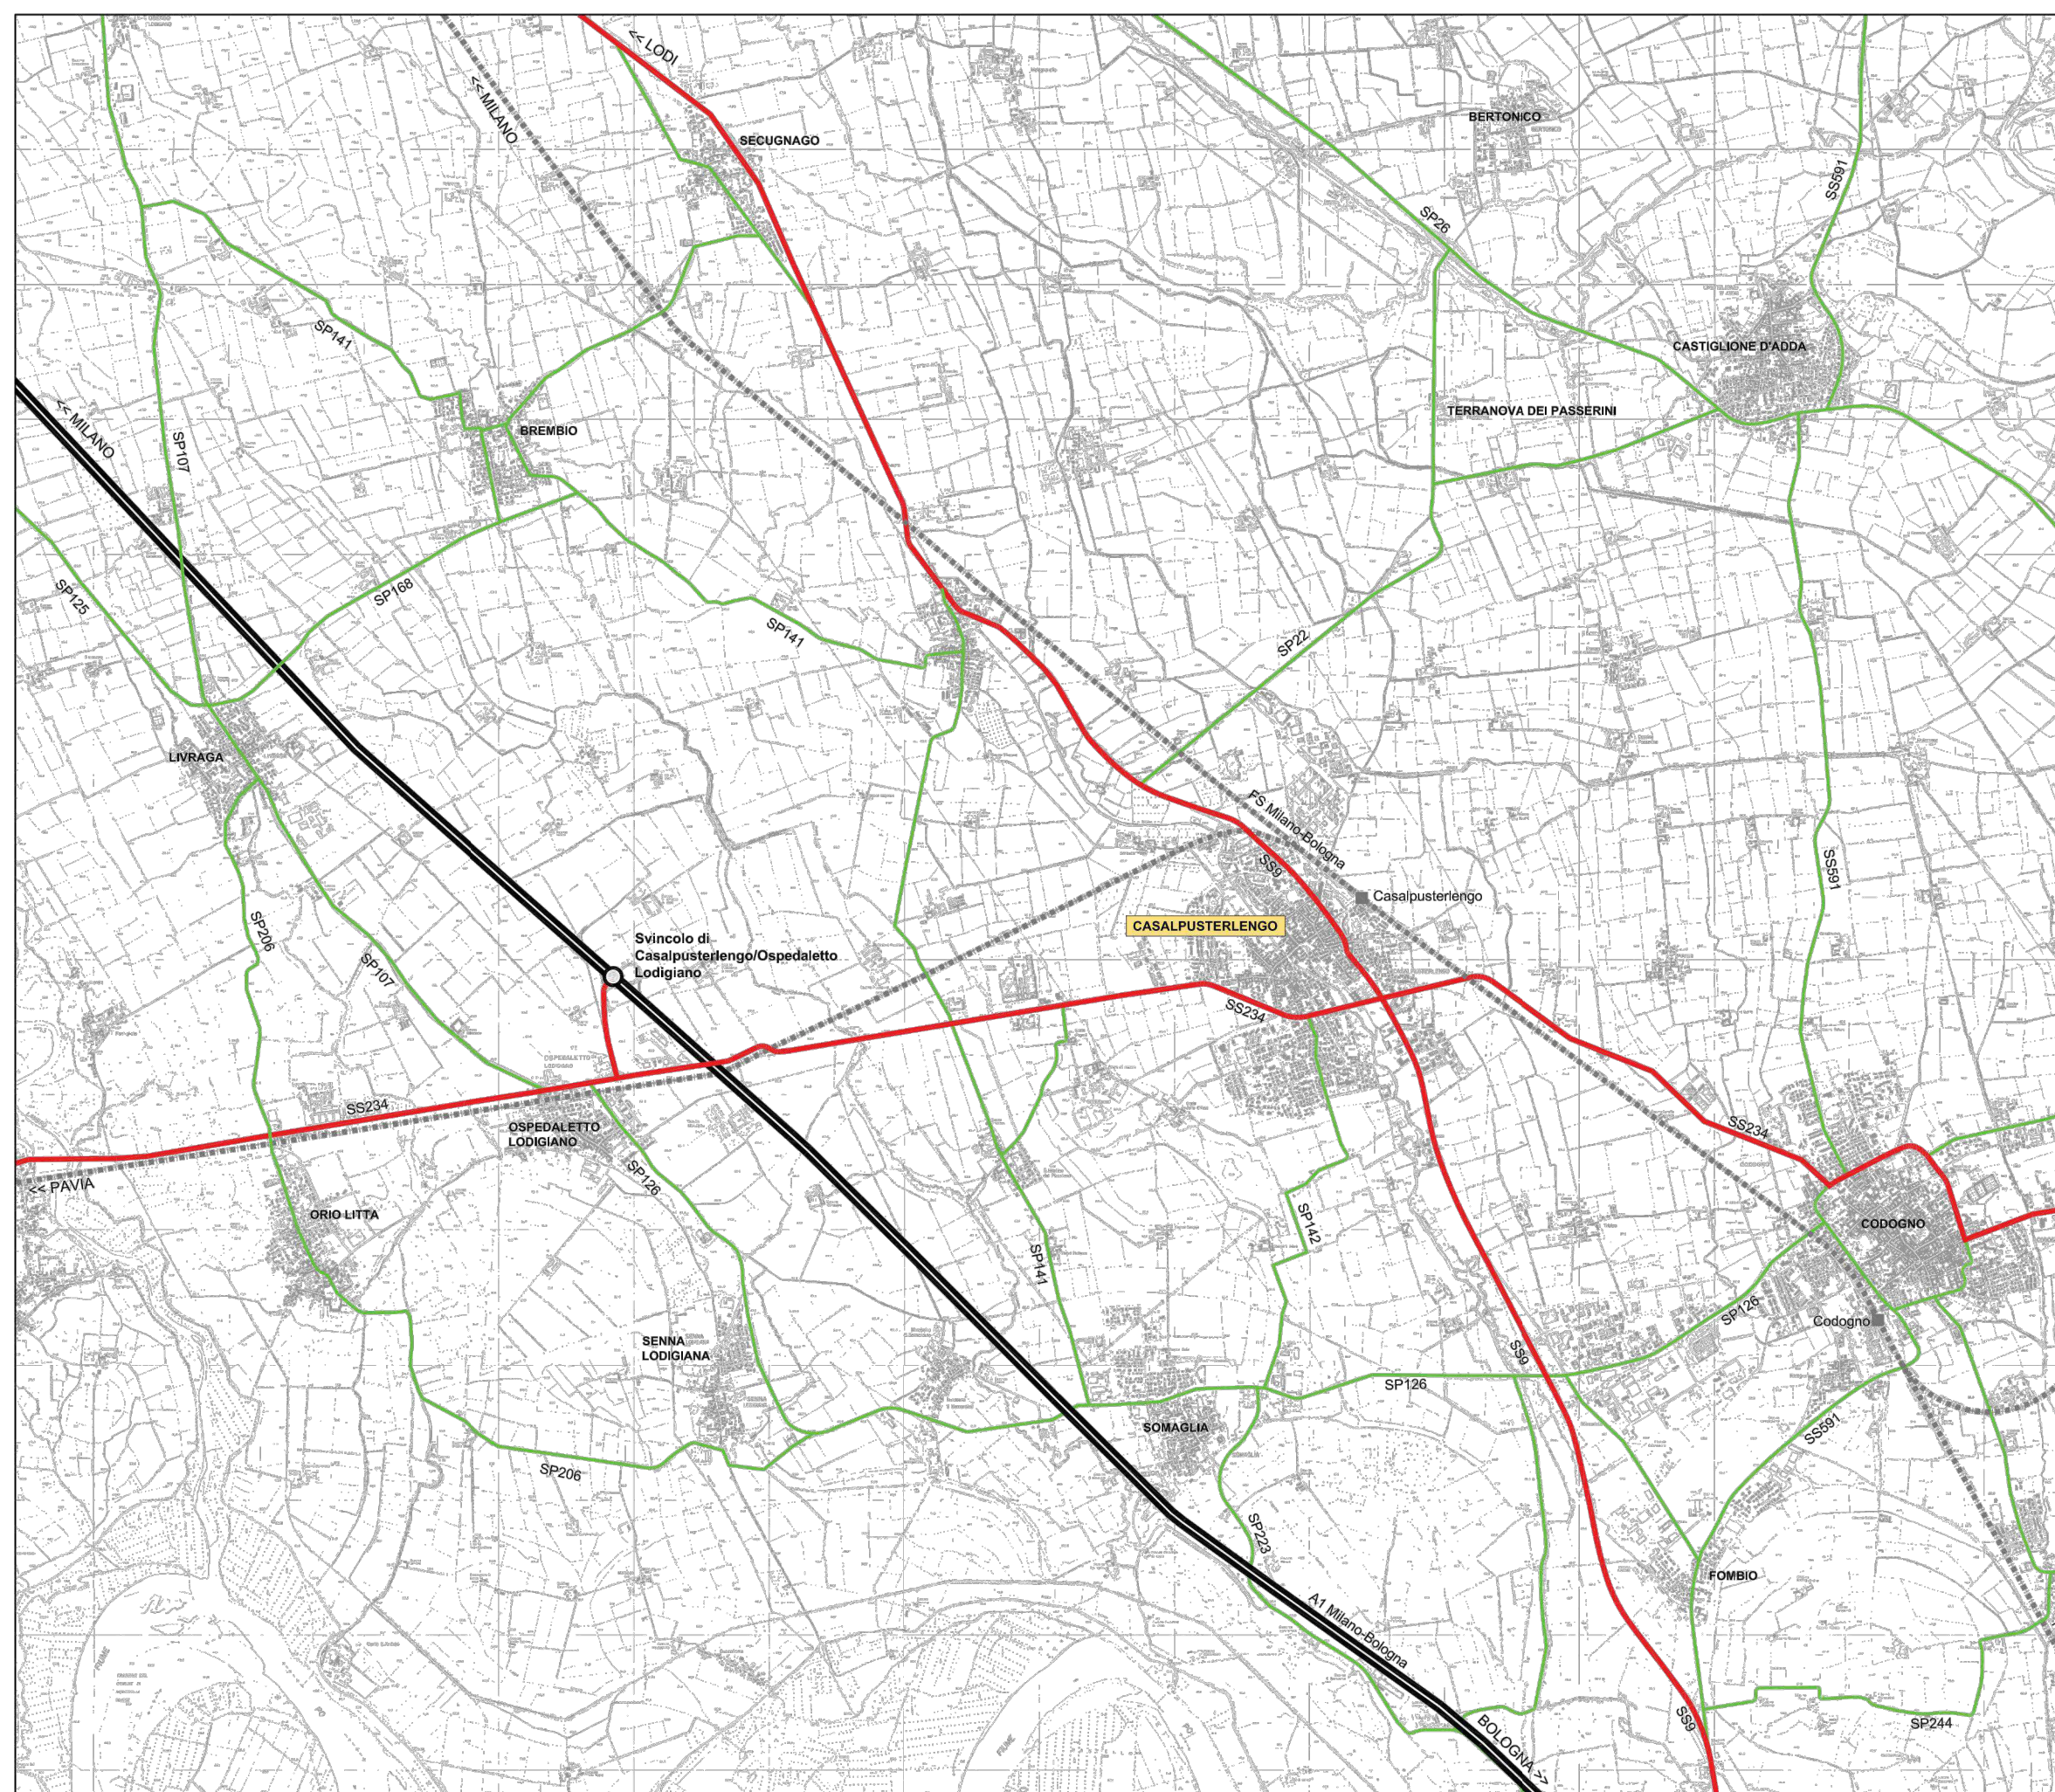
<< LODI
<< MILANO
SECUGNAGO
BERTONICO
SS591
SP26
SP141
CASTIGLIONE D'ADDA
<< MILANO
BREMBIO
TERRANOVA DEI PASSERINI
SP107
SP125
SP168
SP141
SP22
LIVRAGA
FS Milano-Bologna
SS9
Casalpusterlengo
SS591
CASALPUSTERLENGO
SP206
Svincolo di Casalpusterlengo/Ospedaletto Lodigiano
SP107
SS234
SS234
OSPEDALETTO LODIGIANO
SS234
<< PAVIA
SP126
CODOGNO
ORIO LITTA
SP142
SP141
SP126
Codogno
SENNA LODIGIANA
SS9
SP126
SOMAGLIA
SS591
SP206
SP223
FOMBIO
A1 Milano-Bologna
SS9
BOLOGNA >>
SP244